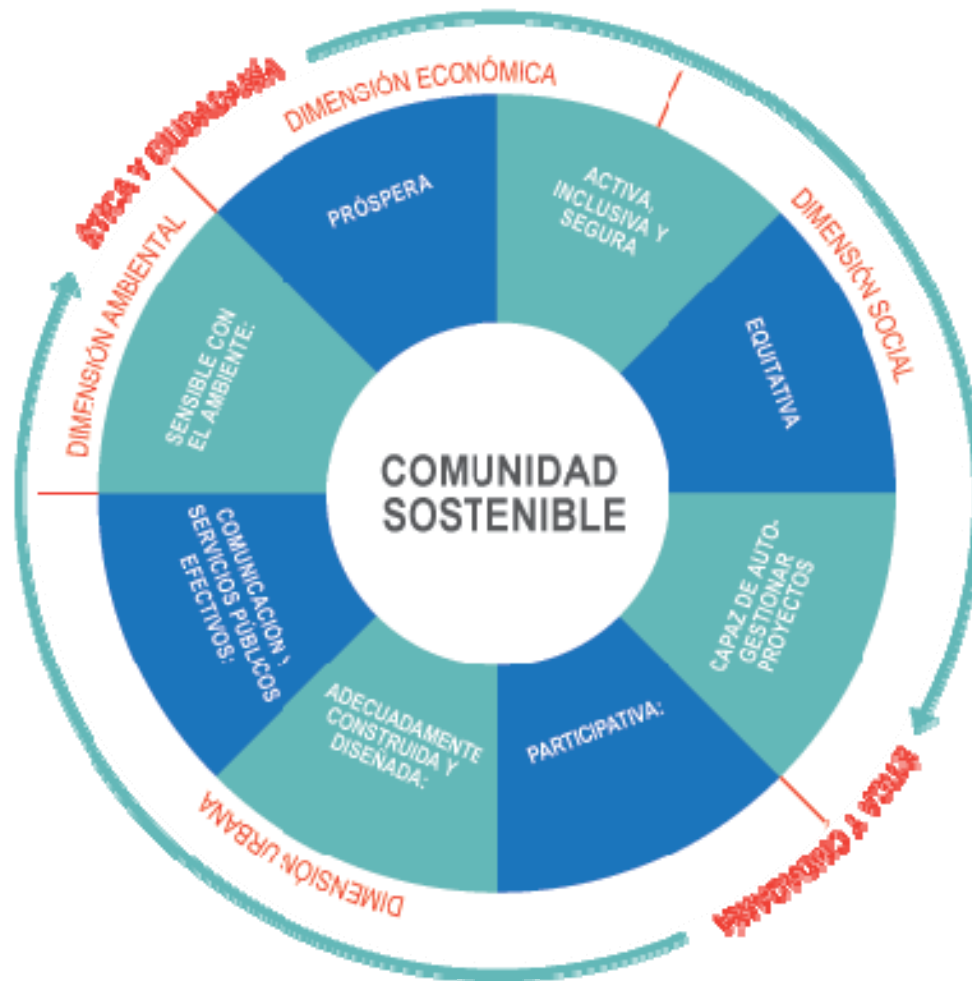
ÉTICA Y CIUDADANÍA

DIMENSIÓN ECONÓMICA

DIMENSIÓN SOCIAL

DIMENSIÓN AMBIENTAL

PRÓSPERA

ACTIVA, INCLUSIVA Y SEGURA

EQUITATIVA

SENSIBLE CON EL AMBIENTE:

COMUNIDAD SOSTENIBLE

CAPAZ DE AUTO-GESTIONAR PROYECTOS

COMUNICACIÓN Y SERVICIOS PÚBLICOS EFECTIVOS:

ADECUADAMENTE CONSTRUIDA Y DISEÑADA:

PARTICIPATIVA:

DIMENSIÓN URBANA

ÉTICA Y CIUDADANÍA